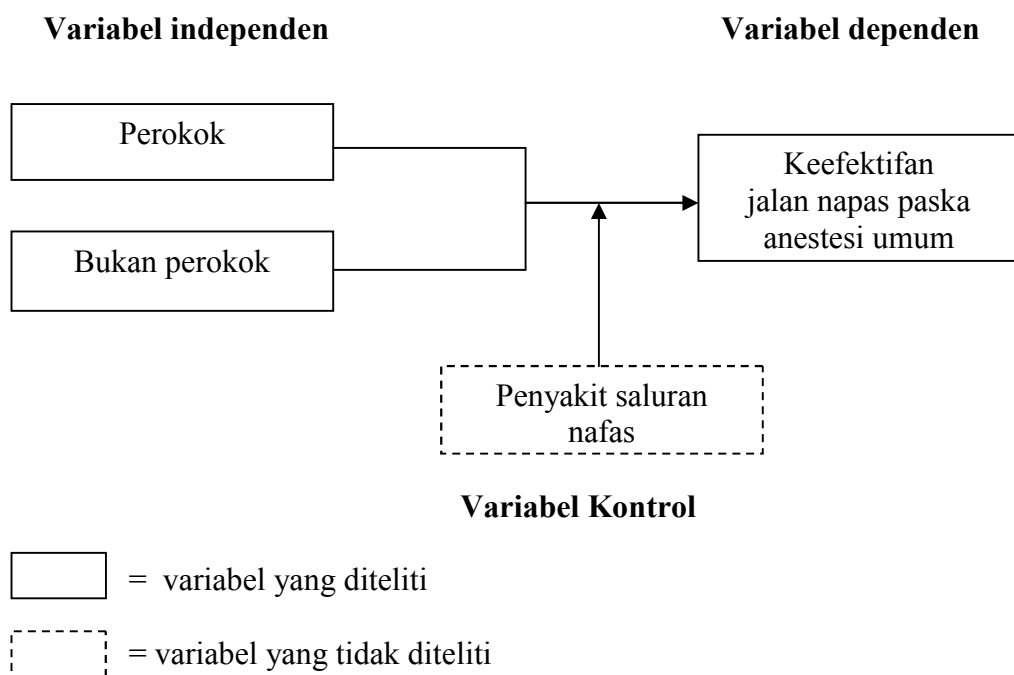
**Variabel independen**

**Variabel dependen**

Perokok

Bukan perokok

Keefektifan jalan napas paska anestesi umum

Penyakit saluran nafas

**Variabel Kontrol**

= variabel yang diteliti

= variabel yang tidak diteliti